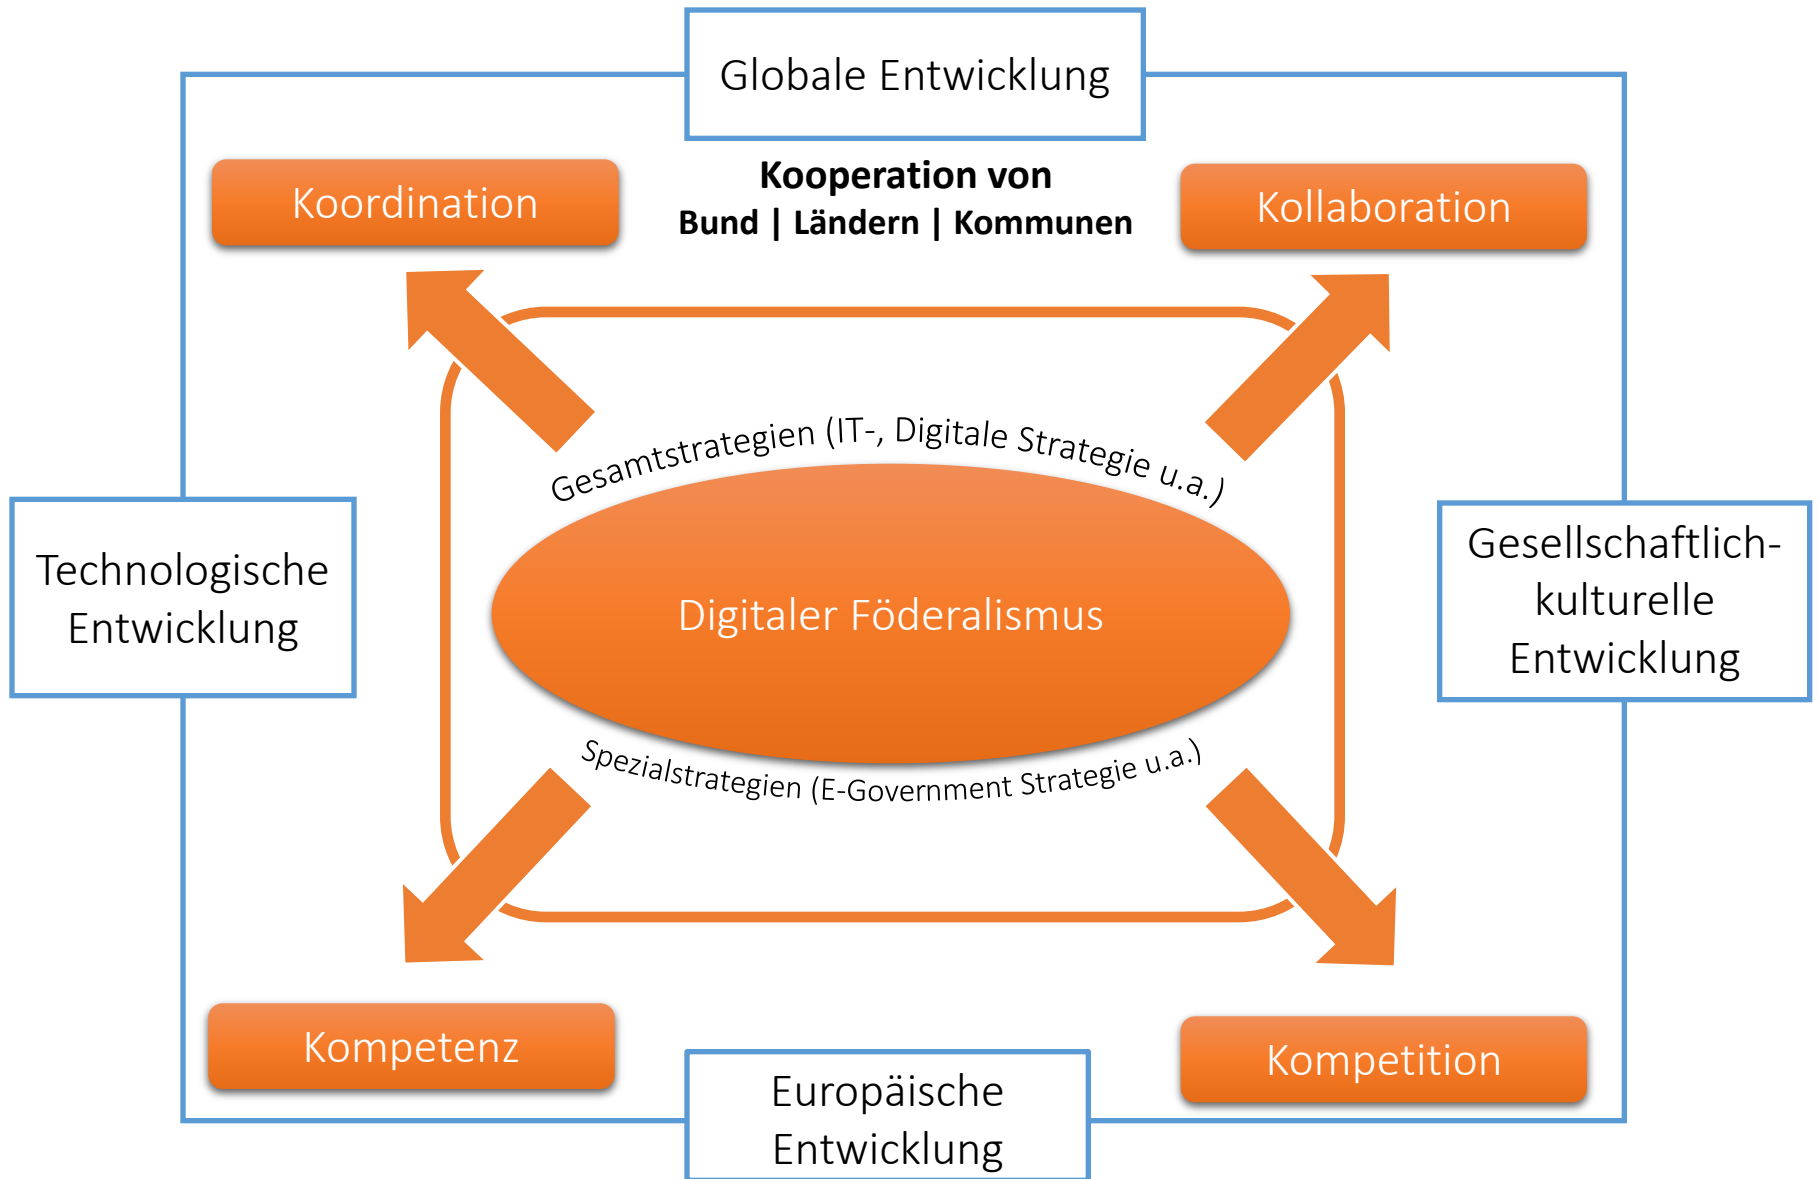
Globale Entwicklung

Koordination

Kooperation von
Bund | Ländern | Kommunen

Kollaboration

Technologische Entwicklung

Gesamtstrategien (IT-, Digitale Strategie u.a.)

Digitaler Föderalismus

Spezialstrategien (E-Government Strategie u.a.)

Gesellschaftlich-kulturelle Entwicklung

Kompetenz

Europäische Entwicklung

Kompetition